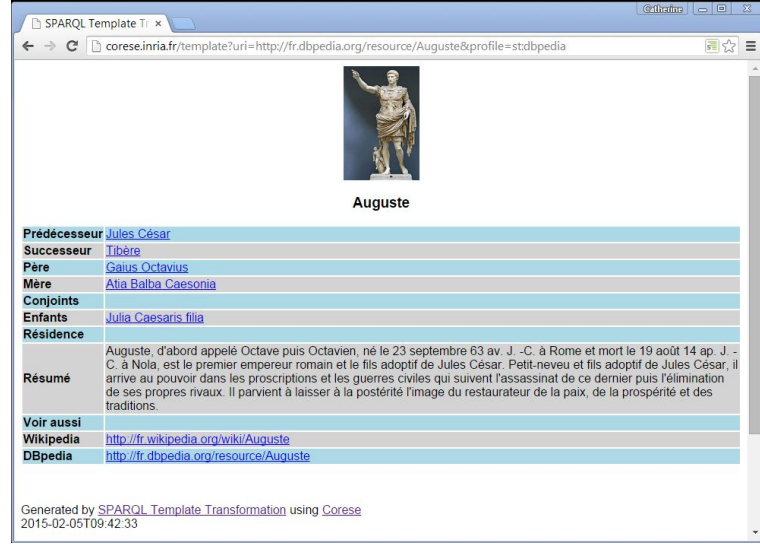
SPARQL Template Tr ×

Catherine

corese.inria.fr/template?uri=http://fr.dbpedia.org/resource/Auguste&profile=st:dbpedia

Auguste

| | |
|---|---|
| Prédécesseur | Jules César |
| Successeur | Tibère |
| Père | Gaius Octavius |
| Mère | Atia Balba Caesonia |
| Conjoints | |
| Enfants | Julia Caesaris filia |
| Résidence | |
| Résumé | Auguste, d'abord appelé Octave puis Octavien, né le 23 septembre 63 av. J. -C. à Rome et mort le 19 août 14 ap. J. -C. à Nola, est le premier empereur romain et le fils adoptif de Jules César. Petit-neveu et fils adoptif de Jules César, il arrive au pouvoir dans les proscriptions et les guerres civiles qui suivent l'assassinat de ce dernier puis l'élimination de ses propres rivaux. Il parvient à laisser à la postérité l'image du restaurateur de la paix, de la prospérité et des traditions. |
| Voir aussi | |
| Wikipedia | http://fr.wikipedia.org/wiki/Auguste |
| DBpedia | http://fr.dbpedia.org/resource/Auguste |

Generated by SPARQL Template Transformation using Corese
2015-02-05T09:42:33